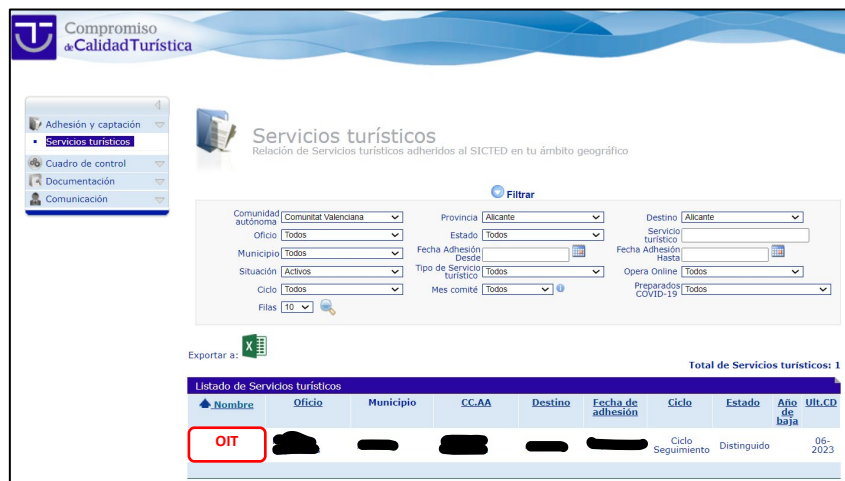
Compromiso de Calidad Turística

Adhesión y captación
Servicios turísticos
Cuadro de control
Documentación
Comunicación

Servicios turísticos
Relación de Servicios turísticos adheridos al SICTED en tu ámbito geográfico

Filtrar

Comunidad autónoma: Comunitat Valenciana
Provincia: Alicante
Destino: Alicante
Oficio: Todos
Estado: Todos
Servicio turístico:
Municipio: Todos
Fecha Adhesión Desde:
Fecha Adhesión Hasta:
Situación: Activos
Tipo de Servicio turístico: Todos
Opera Online: Todos
Ciclo: Todos
Mes comité: Todos
Preparados COVID-19: Todos
Filas: 10

Exportar a:

Total de Servicios turísticos: 1

Listado de Servicios turísticos

| Nombre | Oficio | Municipio | CC.AA | Destino | Fecha de adhesión | Ciclo | Estado | Año de baja | Ult.CD |
|---|---|---|---|---|---|---|---|---|---|
| OIT | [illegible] | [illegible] | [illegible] | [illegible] | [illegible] | Ciclo Seguimiento | Distinguido | | 06-2023 |